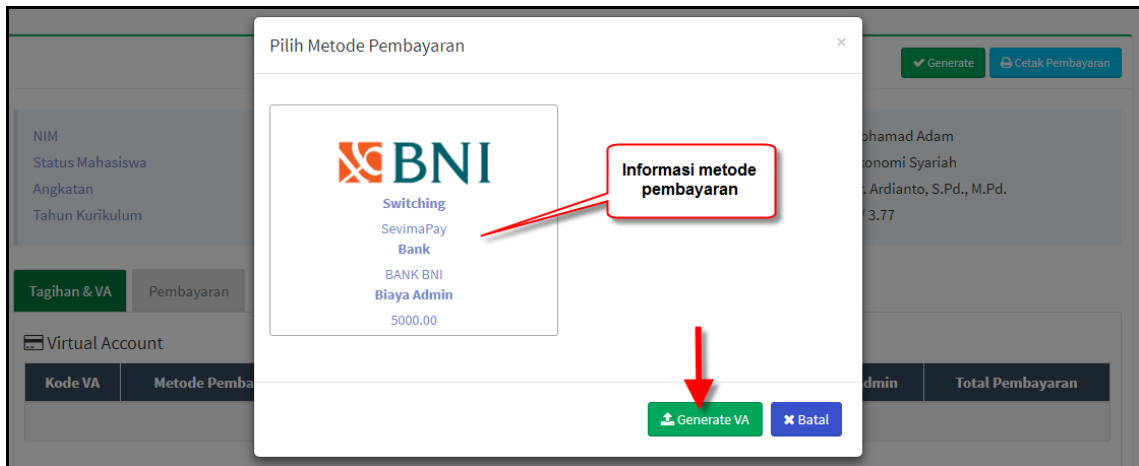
Pilih Metode Pembayaran

×

Generate

Cetak Pembayaran

NIM
Status Mahasiswa
Angkatan
Tahun Kurikulum

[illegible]hamad Adam
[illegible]onomi Syariah
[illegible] Ardianto, S.Pd., M.Pd.
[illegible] 3.77

BNI

Switching
SevimaPay
Bank
BANK BNI
Biaya Admin
5000.00

Informasi metode pembayaran

Tagihan & VA

Pembayaran

Virtual Account

| Kode VA | Metode Pemba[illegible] | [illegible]dmin | Total Pembayaran |
|---|---|---|---|

Generate VA

Batal